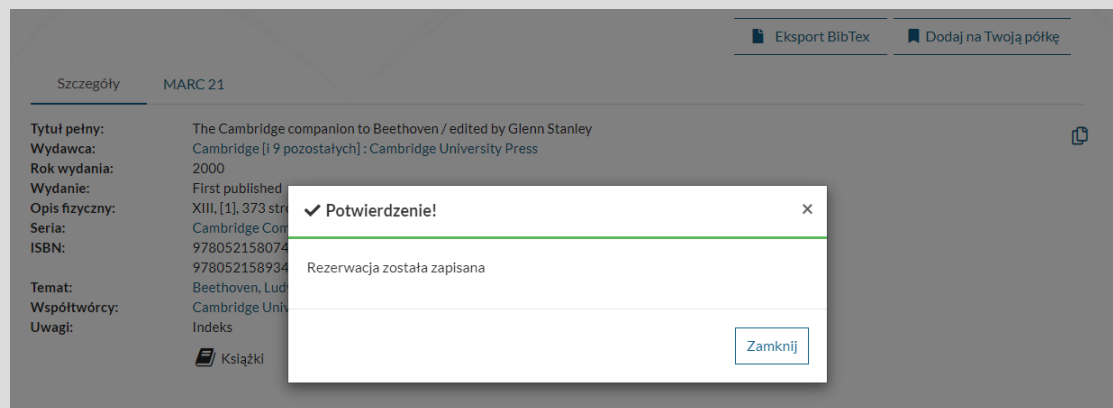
Eksport BibTex
Dodaj na Twoją półkę

Szczegóły
MARC 21

Tytuł pełny: The Cambridge companion to Beethoven / edited by Glenn Stanley
Wydawca: Cambridge [i 9 pozostałych] : Cambridge University Press
Rok wydania: 2000
Wydanie: First published
Opis fizyczny: XIII, [1], 373 str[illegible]
Seria: Cambridge Com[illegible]
ISBN: 978052158074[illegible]
978052158934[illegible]
Temat: Beethoven, Ludw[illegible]
Współtwórcy: Cambridge Univ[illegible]
Uwagi: Indeks

Książki

Potwierdzenie!
×
Rezerwacja została zapisana
Zamknij